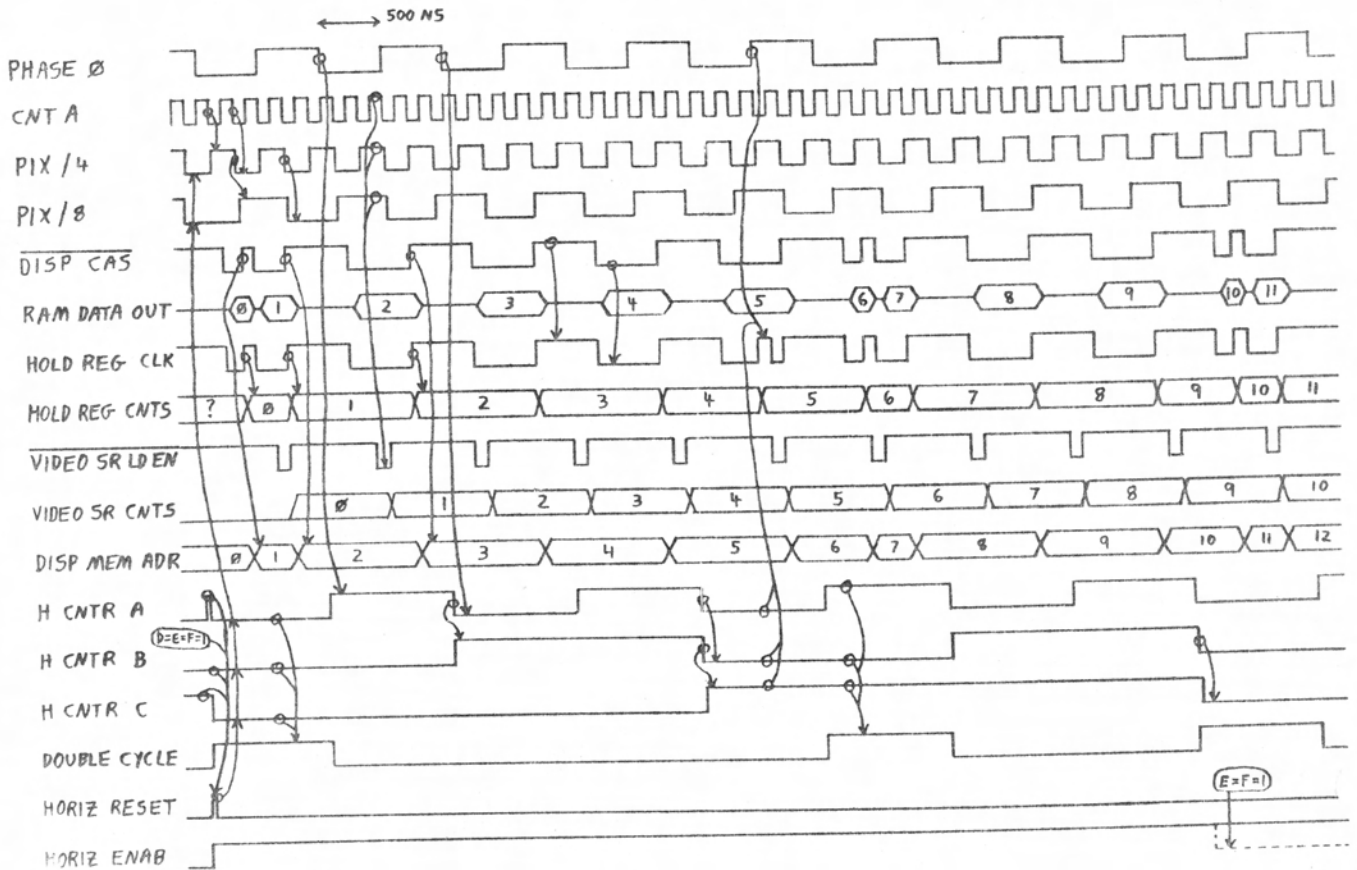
500 NS

PHASE Ø
CNT A
PIX /4
PIX /8
$\overline{\text{DISP CAS}}$
RAM DATA OUT
HOLD REG CLK
HOLD REG CNTS
$\overline{\text{VIDEO SR LD EN}}$
VIDEO SR CNTS
DISP MEM ADR
H CNTR A
H CNTR B
H CNTR C
DOUBLE CYCLE
HORIZ RESET
HORIZ ENAB

Ø 1 2 3 4 5 6 7 8 9 10 11

? Ø 1 2 3 4 5 6 7 8 9 10 11

Ø 1 2 3 4 5 6 7 8 9 10

Ø 1 2 3 4 5 6 7 8 9 10 11 12

D=E=F=1

E=F=1